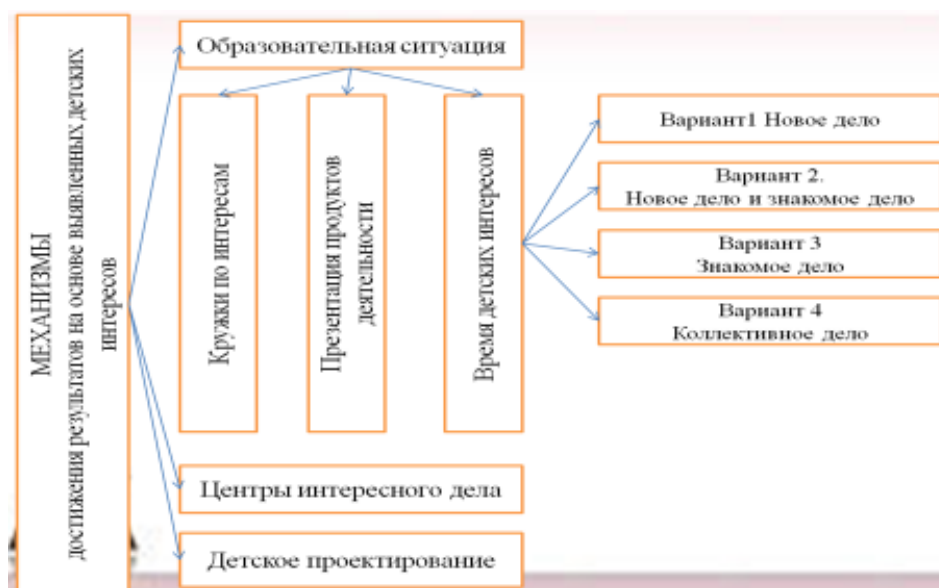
МЕХАНИЗМЫ достижения результатов на основе выявленных детских интересов

Образовательная ситуация

Кружки по интересам

Презентация продуктов деятельности

Время детских интересов

Вариант1 Новое дело

Вариант 2. Новое дело и знакомое дело

Вариант 3 Знакомое дело

Вариант 4 Коллективное дело

Центры интересного дела

Детское проектирование